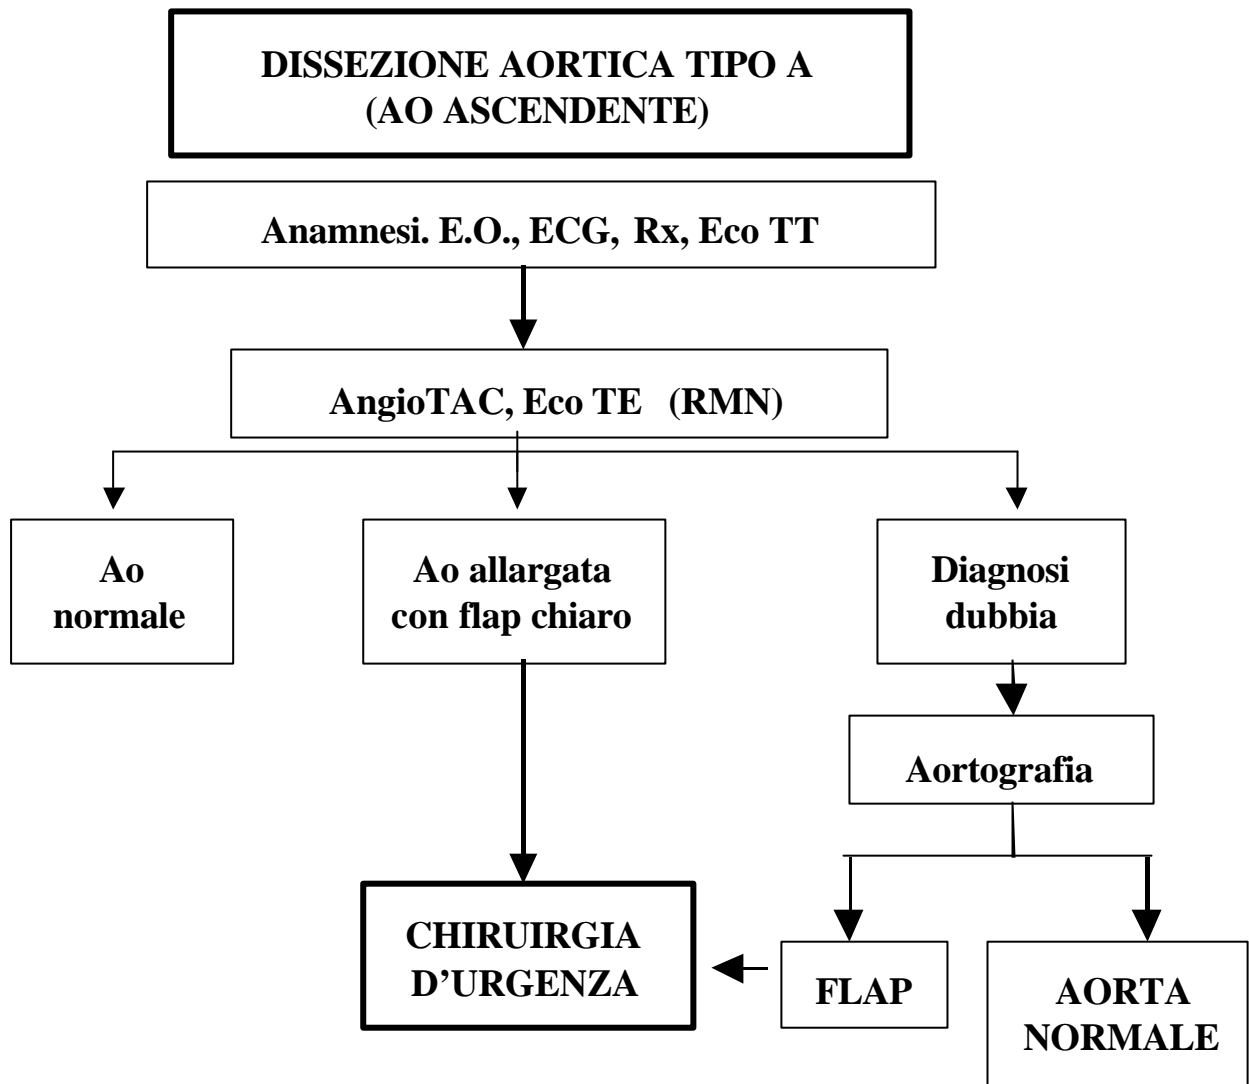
DISSEZIONE AORTICA TIPO A (AO ASCENDENTE)

Anamnesi. E.O., ECG, Rx, Eco TT

AngioTAC, Eco TE (RMN)

Ao normale

Ao allargata con flap chiaro

Diagnosi dubbia

Aortografia

CHIRUIRGIA D'URGENZA

FLAP

AORTA NORMALE